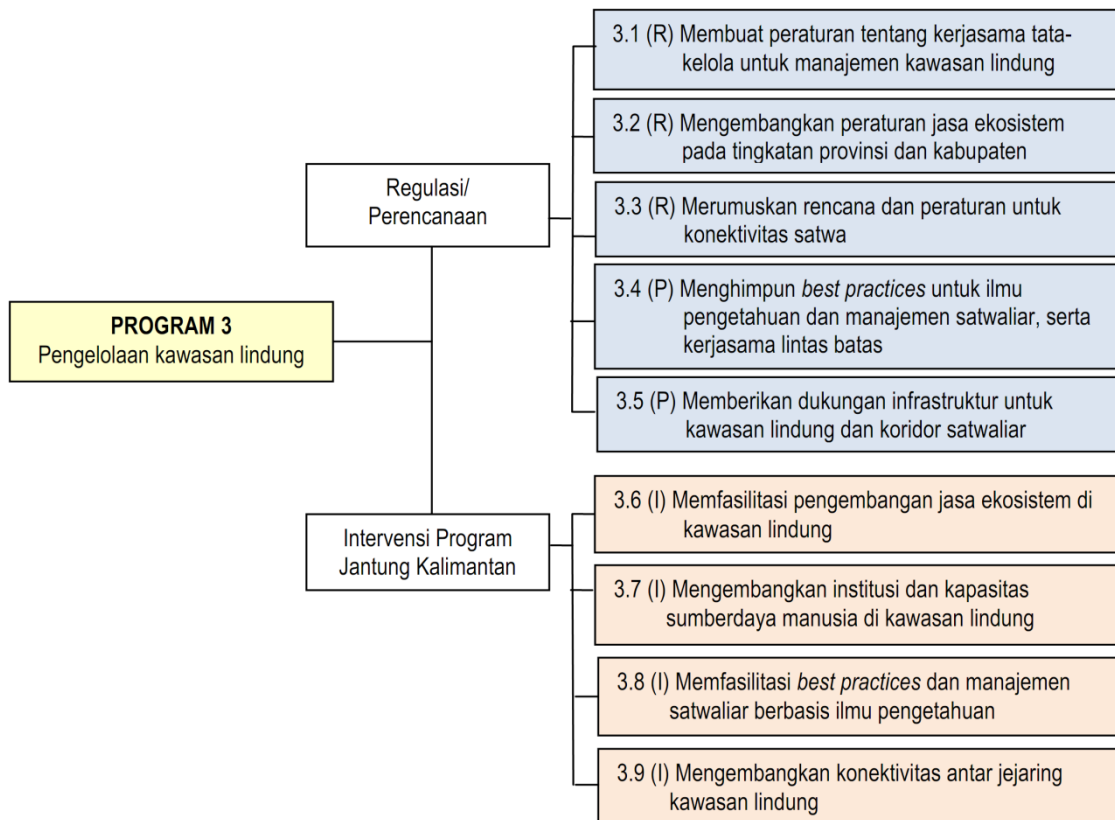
PROGRAM 3
Pengelolaan kawasan lindung

Regulasi/
Perencanaan

3.1 (R) Membuat peraturan tentang kerjasama tatakelola untuk manajemen kawasan lindung

3.2 (R) Mengembangkan peraturan jasa ekosistem pada tingkatan provinsi dan kabupaten

3.3 (R) Merumuskan rencana dan peraturan untuk konektivitas satwa

3.4 (P) Menghimpun best practices untuk ilmu pengetahuan dan manajemen satwaliar, serta kerjasama lintas batas

3.5 (P) Memberikan dukungan infrastruktur untuk kawasan lindung dan koridor satwaliar

Intervensi Program
Jantung Kalimantan

3.6 (I) Memfasilitasi pengembangan jasa ekosistem di kawasan lindung

3.7 (I) Mengembangkan institusi dan kapasitas sumberdaya manusia di kawasan lindung

3.8 (I) Memfasilitasi best practices dan manajemen satwaliar berbasis ilmu pengetahuan

3.9 (I) Mengembangkan konektivitas antar jejaring kawasan lindung